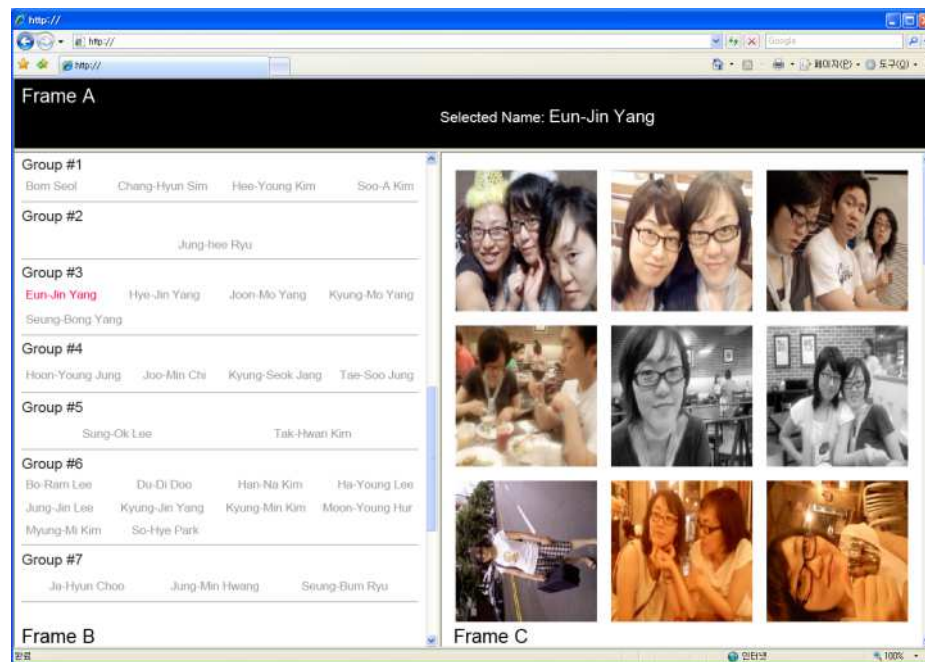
http://

http://

Google

http://

페이지(P) • 도구(O) •

Frame A

Selected Name: Eun-Jin Yang

Group #1

Bom Seol Chang-Hyun Sim Hee-Young Kim Soo-A Kim

Group #2

Jung-hee Ryu

Group #3

Eun-Jin Yang Hye-Jin Yang Joon-Mo Yang Kyung-Mo Yang Seung-Bong Yang

Group #4

Hoon-Young Jung Joo-Min Chi Kyung-Seok Jang Tae-Soo Jung

Group #5

Sung-Ok Lee Tak-Hwan Kim

Group #6

Bo-Ram Lee Du-Di Doo Han-Na Kim Ha-Young Lee Jung-Jin Lee Kyung-Jin Yang Kyung-Min Kim Moon-Young Hur Myung-Mi Kim So-Hye Park

Group #7

Ja-Hyun Choo Jung-Min Hwang Seung-Bum Ryu

Frame B

Frame C

완료

인터넷

100%